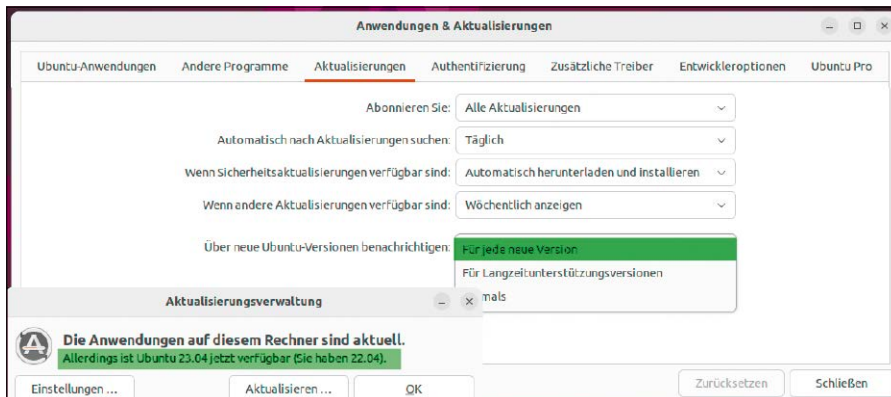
Anwendungen & Aktualisierungen

Ubuntu-Anwendungen | Andere Programme | Aktualisierungen | Authentifizierung | Zusätzliche Treiber | Entwickleroptionen | Ubuntu Pro

Abonnieren Sie: Alle Aktualisierungen

Automatisch nach Aktualisierungen suchen: Täglich

Wenn Sicherheitsaktualisierungen verfügbar sind: Automatisch herunterladen und installieren

Wenn andere Aktualisierungen verfügbar sind: Wöchentlich anzeigen

Über neue Ubuntu-Versionen benachrichtigen: Für jede neue Version

Für Langzeitunterstützungsversionen

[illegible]mals

Aktualisierungsverwaltung

Die Anwendungen auf diesem Rechner sind aktuell.

Allerdings ist Ubuntu 23.04 jetzt verfügbar (Sie haben 22.04).

Einstellungen ... Aktualisieren ... OK

Zurücksetzen Schließen